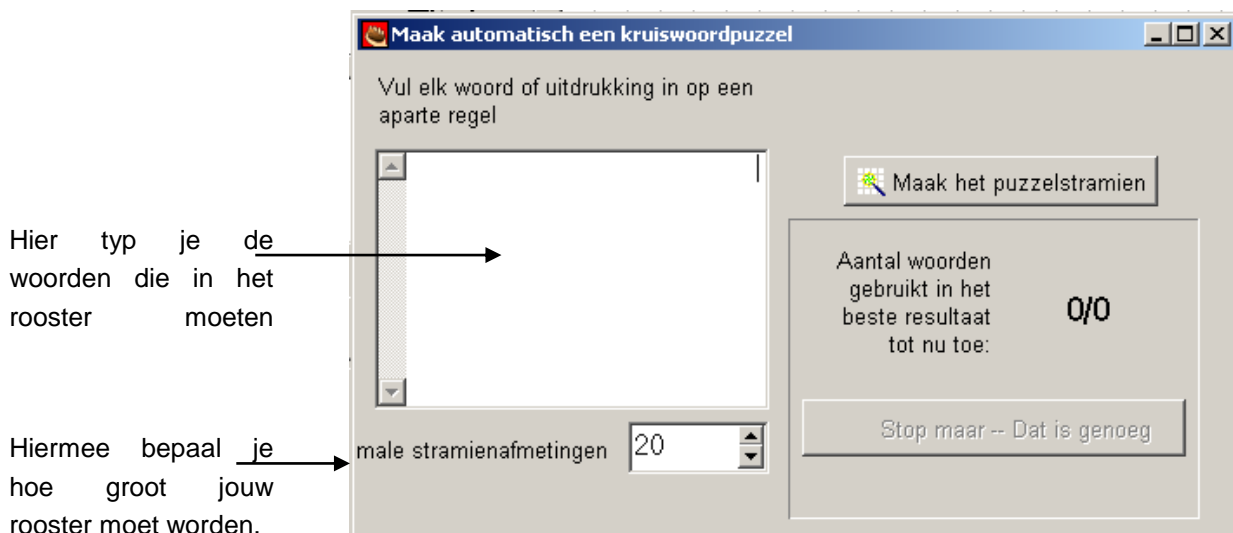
Maak automatisch een kruiswoordpuzzel

Vul elk woord of uitdrukking in op een aparte regel

Maak het puzzelstramien

Hier typ je de woorden die in het rooster moeten

Aantal woorden gebruikt in het beste resultaat tot nu toe:

0/0

Stop maar -- Dat is genoeg

Hiermee bepaal je hoe groot jouw rooster moet worden.

male stramienafmetingen 20